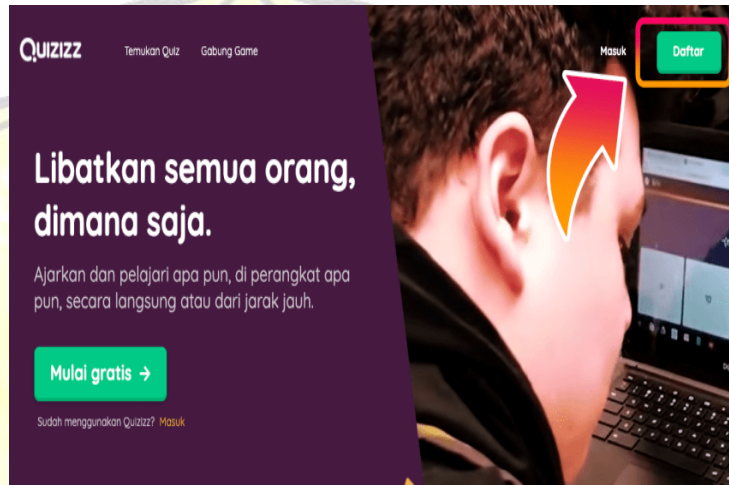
Quizizz Temukan Quiz Gabung Game

Masuk Daftar

Libatkan semua orang, dimana saja.

Ajarkan dan pelajari apa pun, di perangkat apa pun, secara langsung atau dari jarak jauh.

Mulai gratis →

Sudah menggunakan Quizizz? Masuk